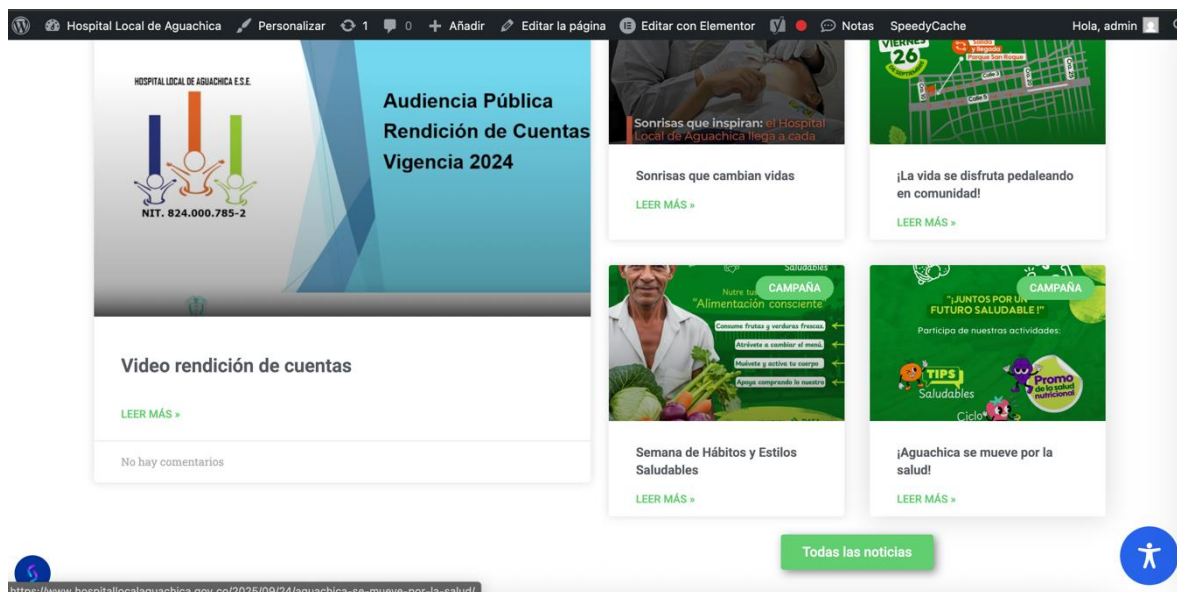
Hospital Local de Aguachica   Personalizar   1   0   Añadir   Editar la página   Editar con Elementor   Notas   SpeedyCache   Hola, admin

HOSPITAL LOCAL DE AGUACHICA E.S.E.

NIT. 824.000.785-2

Audiencia Pública Rendición de Cuentas Vigencia 2024

Video rendición de cuentas

LEER MÁS »

No hay comentarios

Sonrisas que inspiran: el Hospital Local de Aguachica llega a cada

Sonrisas que cambian vidas

LEER MÁS »

VIERNES 26

Salida y llegada Parque San Roque

Calle 5

¡La vida se disfruta pedaleando en comunidad!

LEER MÁS »

CAMPAÑA

Saludables

Nutre tu

"Alimentación consciente"

Consume frutas y verduras frescas.

Atrévete a cambiar el menú.

Muévete y activa tu cuerpo

Apoya comprando lo nuestro

Semana de Hábitos y Estilos Saludables

LEER MÁS »

CAMPAÑA

"¡JUNTOS POR UN FUTURO SALUDABLE!"

Participa de nuestras actividades:

TIPS Saludables

Promo de la salud nutricional

Ciclo

¡Aguachica se mueve por la salud!

LEER MÁS »

Todas las noticias

https://www.hospitallocalaguachica.gov.co/2025/09/24/aguachica-se-mueve-por-la-salud/